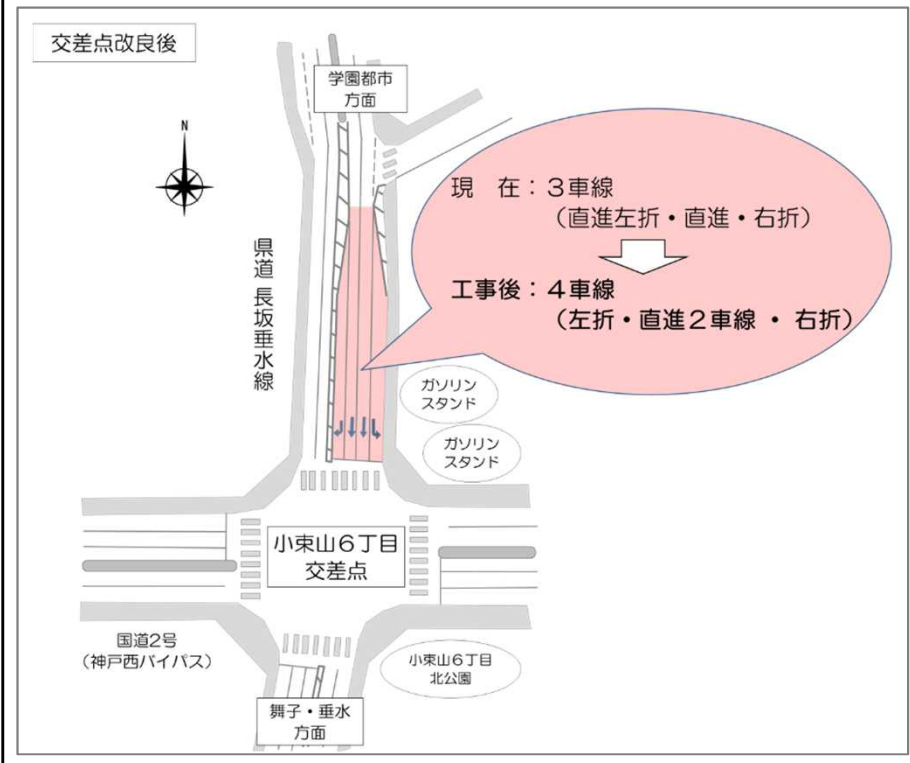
交差点改良後

学園都市
方面

N

県道 長坂垂水線

現 在：３車線
（直進左折・直進・右折）

工事後：４車線
（左折・直進２車線 ・ 右折）

ガソリン
スタンド

ガソリン
スタンド

小束山６丁目
交差点

国道2号
（神戸西バイパス）

小束山６丁目
北公園

舞子・垂水
方面